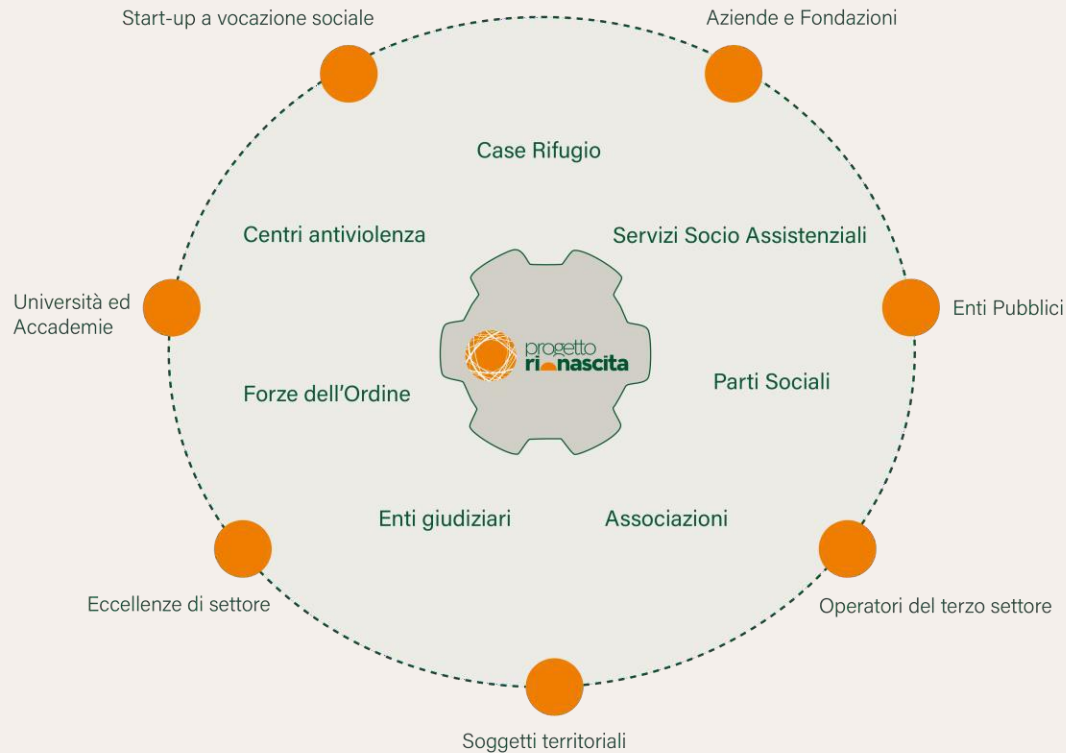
Start-up a vocazione sociale

Aziende e Fondazioni

Case Rifugio

Centri antiviolenza

Servizi Socio Assistenziali

Università ed Accademie

Enti Pubblici

progetto rinascita

Forze dell'Ordine

Parti Sociali

Enti giudiziari

Associazioni

Eccellenze di settore

Operatori del terzo settore

Soggetti territoriali